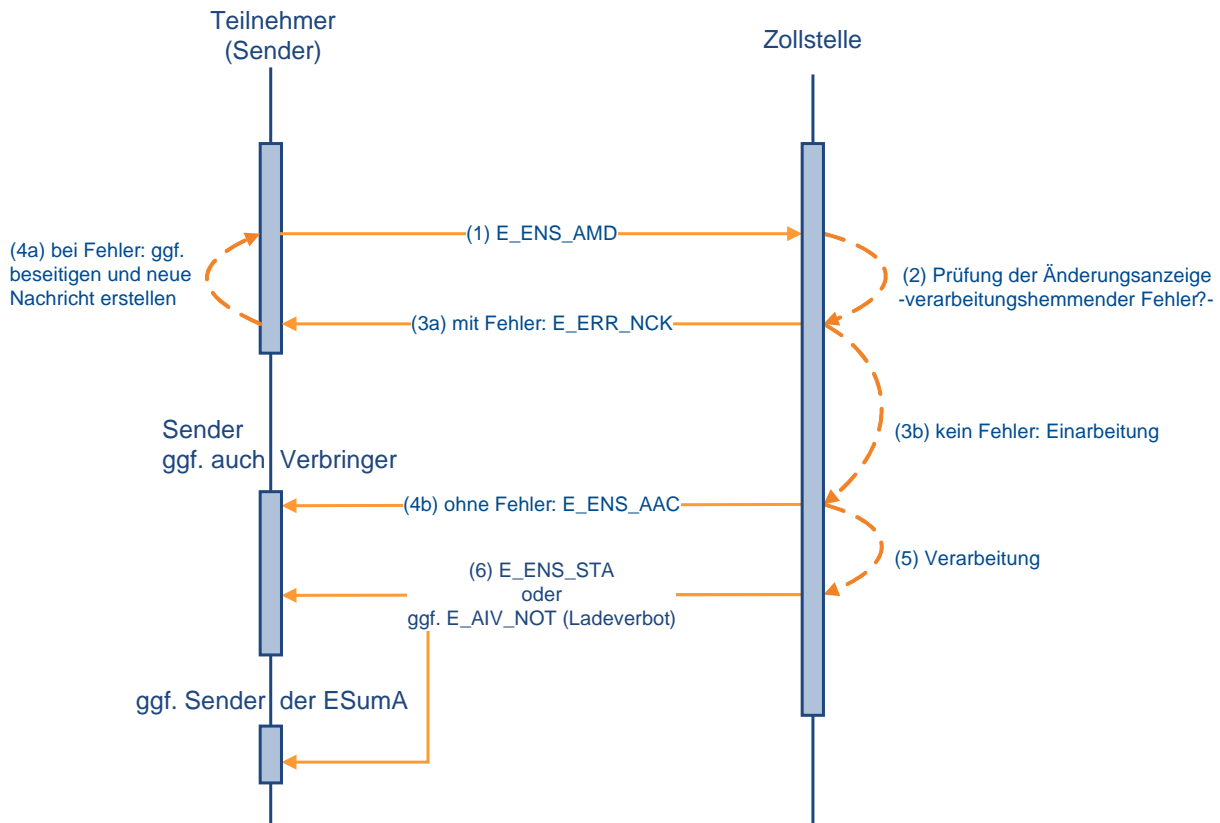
Teilnehmer
(Sender)

Zollstelle

(4a) bei Fehler: ggf. beseitigen und neue Nachricht erstellen

(1) E_ENS_AMD

(2) Prüfung der Änderungsanzeige -verarbeitungshemmender Fehler?-

(3a) mit Fehler: E_ERR_NCK

Sender
ggf. auch Verbringer

(3b) kein Fehler: Einarbeitung

(4b) ohne Fehler: E_ENS_AAC

(5) Verarbeitung

(6) E_ENS_STA
oder
ggf. E_AIV_NOT (Ladeverbot)

ggf. Sender der ESumA